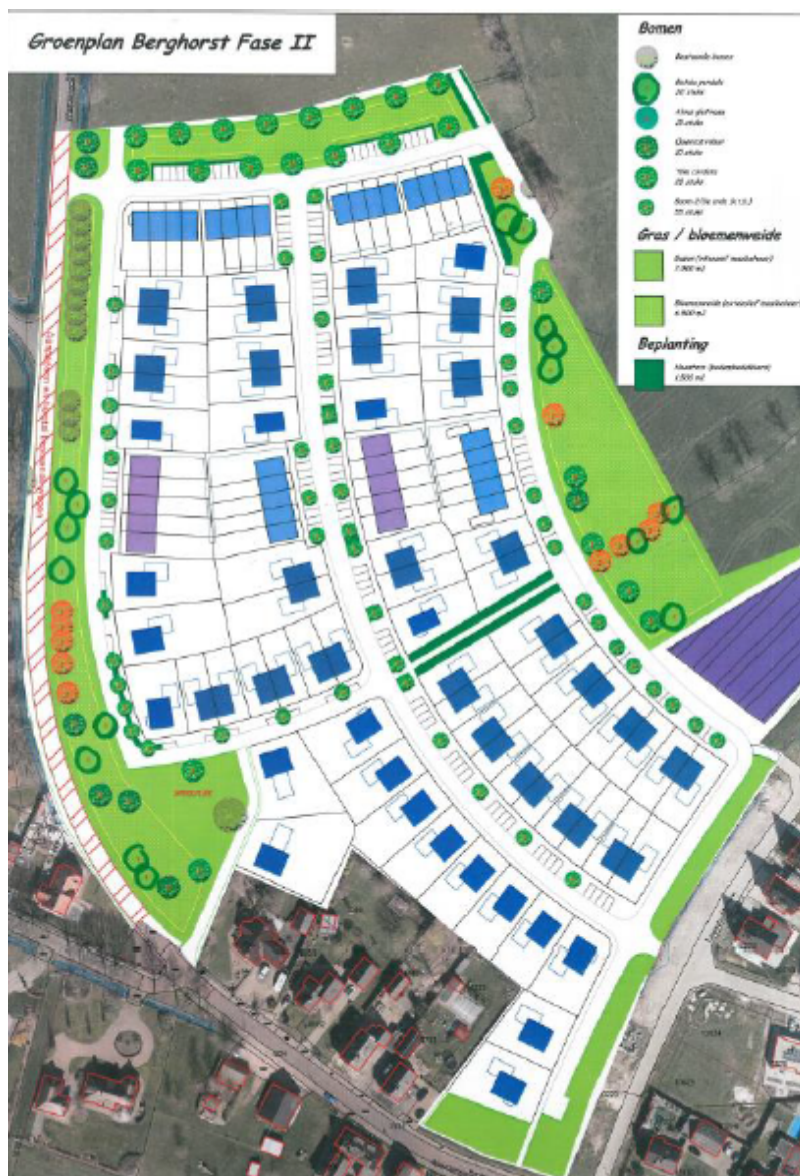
Groenplan Berghorst Fase II

Bomen

Bestaande bomen

Betula pendula
20 stuks

Alnus glutinosa
21 stuks

Quercus robur
15 stuks

Tilia cordata
22 stuks

Boom 2/3e orde
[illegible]

Gras / bloemenweide

Gazon (intensief maaibeheer)
7.900 m2

Bloemenweide (extensief maaibeheer)
6.900 m2

Beplanting

Heesters (bodembedekkers)
1.500 m2